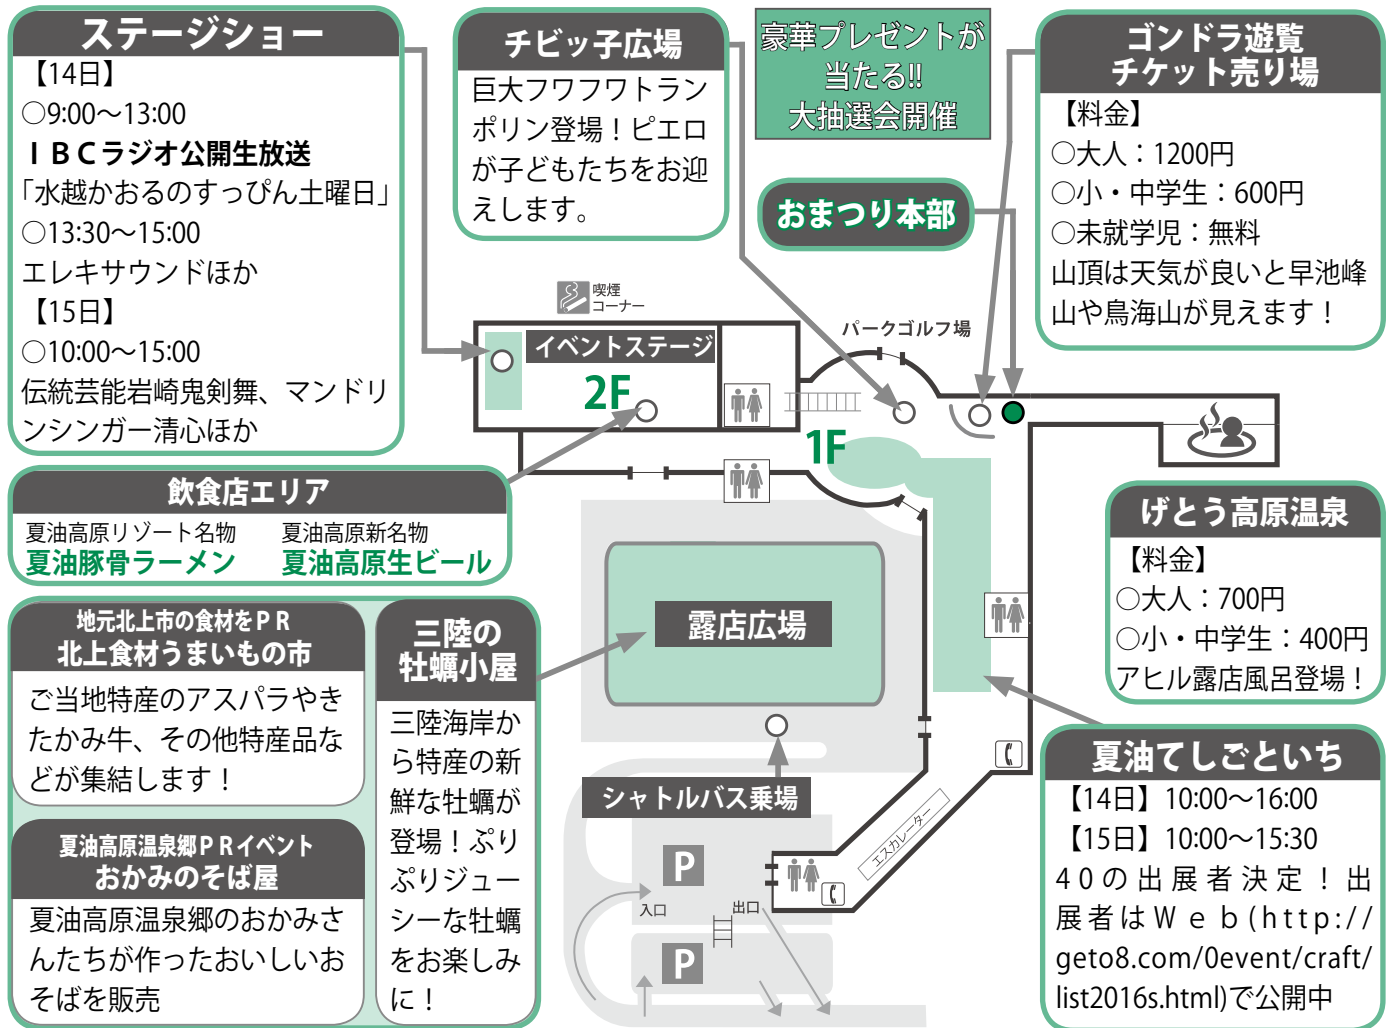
ステージショー
【14日】
○9:00～13:00
ＩＢＣラジオ公開生放送
「水越かおるのすっぴん土曜日」
○13:30～15:00
エレキサウンドほか
【15日】
○10:00～15:00
伝統芸能岩崎鬼剣舞、マンドリンシンガー清心ほか

チビッ子広場
巨大フワフワトランポリン登場！ピエロが子どもたちをお迎えします。

豪華プレゼントが当たる!!
大抽選会開催

おまつり本部

ゴンドラ遊覧
チケット売り場
【料金】
○大人：1200円
○小・中学生：600円
○未就学児：無料
山頂は天気が良いと早池峰山や鳥海山が見えます！

喫煙コーナー
イベントステージ
2F
パークゴルフ場
1F

飲食店エリア
夏油高原リゾート名物
夏油豚骨ラーメン
夏油高原新名物
夏油高原生ビール

げとう高原温泉
【料金】
○大人：700円
○小・中学生：400円
アヒル露店風呂登場！

地元北上市の食材をＰＲ
北上食材うまいもの市
ご当地特産のアスパラやきたかみ牛、その他特産品などが集結します！

三陸の
牡蠣小屋
三陸海岸から特産の新鮮な牡蠣が登場！ぷりぷりジューシーな牡蠣をお楽しみに！

露店広場
シャトルバス乗場
P
入口
出口
P
エスカレーター

夏油高原温泉郷ＰＲイベント
おかみのそば屋
夏油高原温泉郷のおかみさんたちが作ったおいしいおそばを販売

夏油てしごといち
【14日】10:00～16:00
【15日】10:00～15:30
４０の出展者決定！出展者はＷｅｂ(http://geto8.com/0event/craft/list2016s.html)で公開中